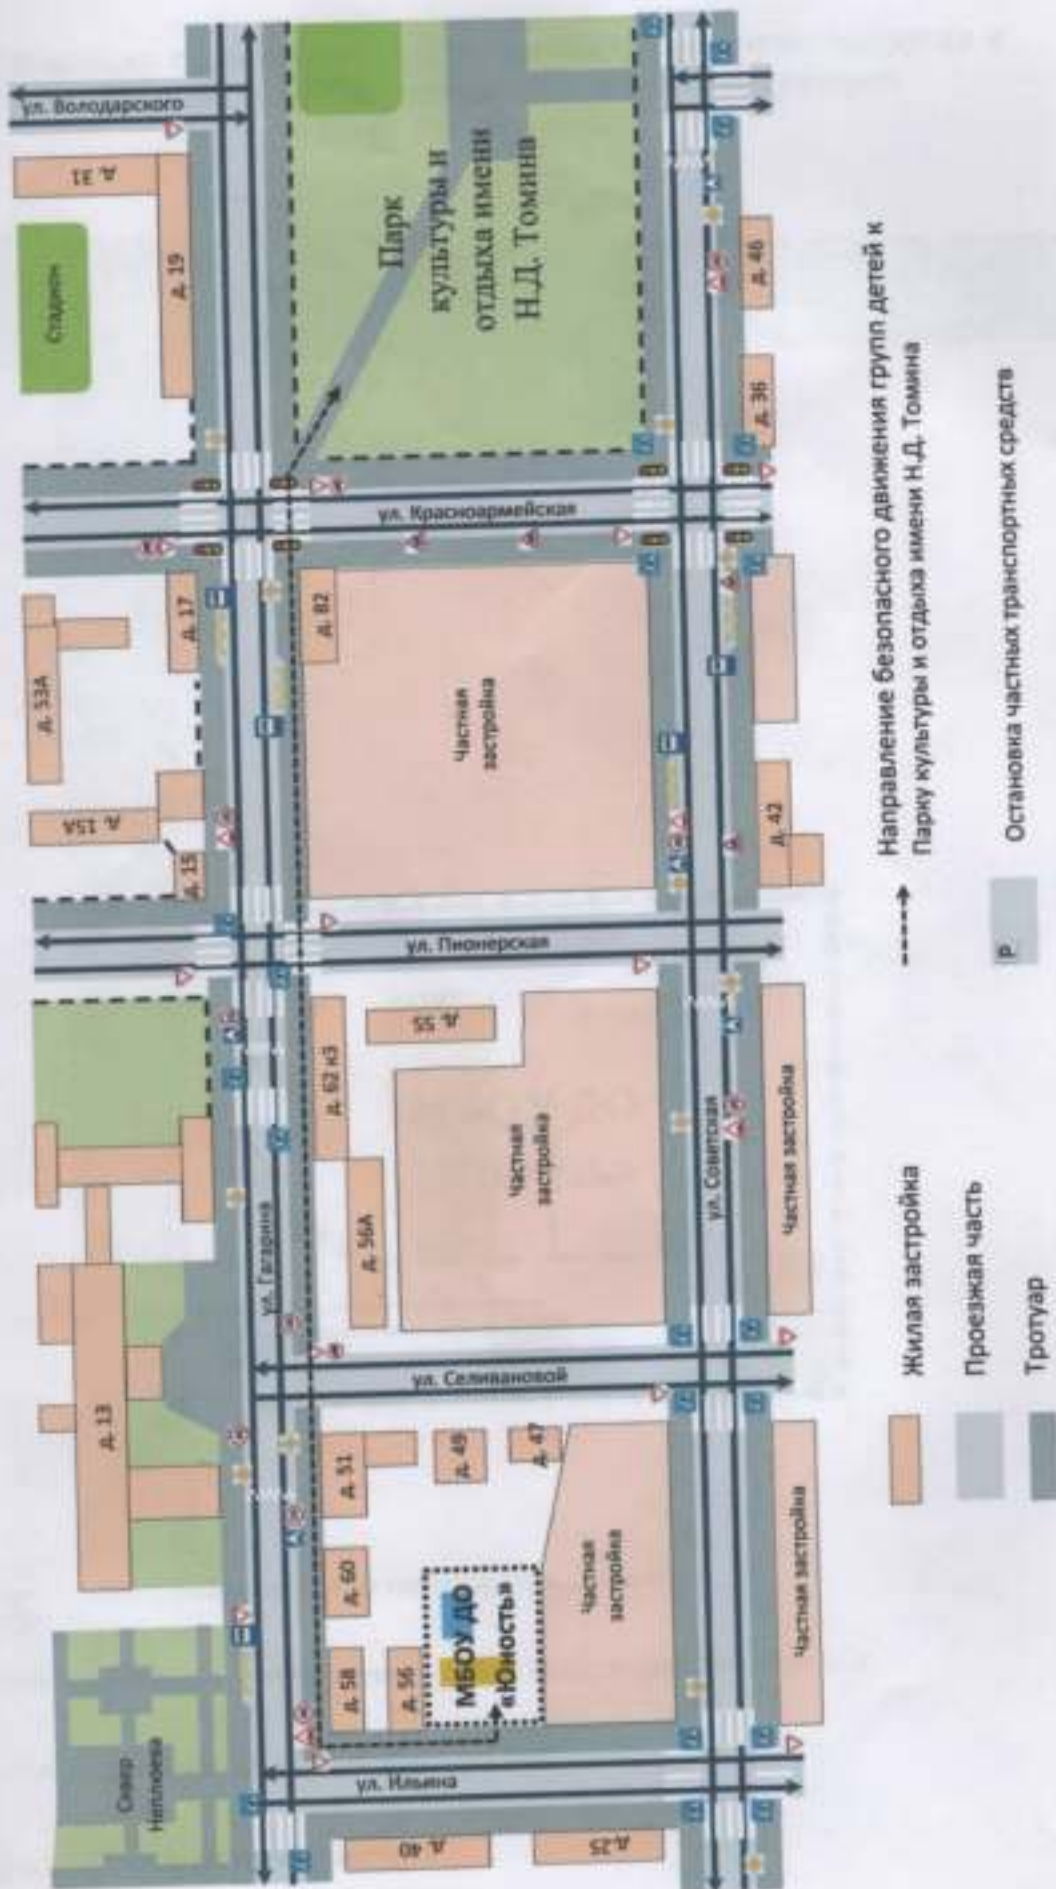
ул. Володарского
д. 31
Стадион
д. 19
Парк культуры и отдыха имени Н.Д. Томина
д. 46
д. 36
ул. Красноармейская
д. 17
д. 53А
д. 82
Частная застройка
д. 15А
д. 15
д. 42
ул. Пионерская
д. 55
д. 62 к3
Частная застройка
д. 56А
ул. Советская
Частная застройка
ул. Гагарина
д. 13
ул. Селивановой
д. 51
д. 49
д. 47
д. 60
МБОУ ДО «Юность»
Частная застройка
Частная застройка
д. 58
д. 56
Сквер Неплюева
ул. Ильина
д. 40
д. 25

Направление безопасного движения групп детей к Парку культуры и отдыха имени Н.Д. Томина
Р Остановка частных транспортных средств
Жилая застройка
Проезжая часть
Тротуар